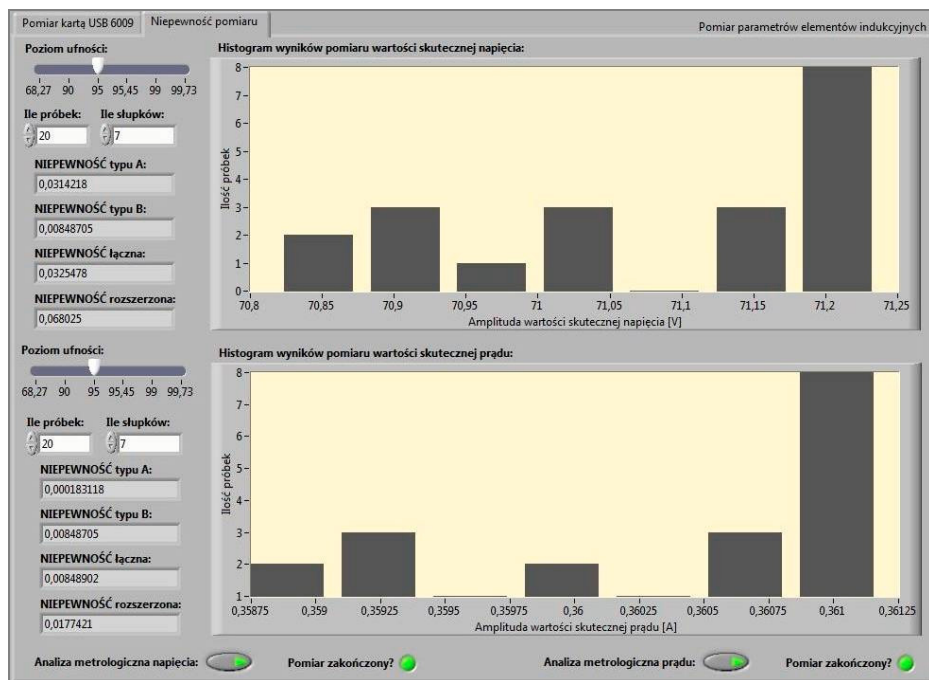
Pomiar kartą USB 6009 | Niepewność pomiaru

Pomiar parametrów elementów indukcyjnych

Poziom ufności:
68,27 90 95 95,45 99 99,73

Ile próbek: 20
Ile słupków: 7

NIEPEWNOŚĆ typu A:
0,0314218

NIEPEWNOŚĆ typu B:
0,00848705

NIEPEWNOŚĆ łączna:
0,0325478

NIEPEWNOŚĆ rozszerzona:
0,068025

Histogram wyników pomiaru wartości skutecznej napięcia:

Ilość próbek
8
7
6
5
4
3
2
1
0
70,8 70,85 70,9 70,95 71 71,05 71,1 71,15 71,2 71,25
Amplituda wartości skutecznej napięcia [V]

Poziom ufności:
68,27 90 95 95,45 99 99,73

Ile próbek: 20
Ile słupków: 7

NIEPEWNOŚĆ typu A:
0,000183118

NIEPEWNOŚĆ typu B:
0,00848705

NIEPEWNOŚĆ łączna:
0,00848902

NIEPEWNOŚĆ rozszerzona:
0,0177421

Histogram wyników pomiaru wartości skutecznej prądu:

Ilość próbek
8
7
6
5
4
3
2
1
0,35875 0,359 0,35925 0,3595 0,35975 0,36 0,36025 0,3605 0,36075 0,361 0,36125
Amplituda wartości skutecznej prądu [A]

Analiza metrologiczna napięcia:
Pomiar zakończony?
Analiza metrologiczna prądu:
Pomiar zakończony?